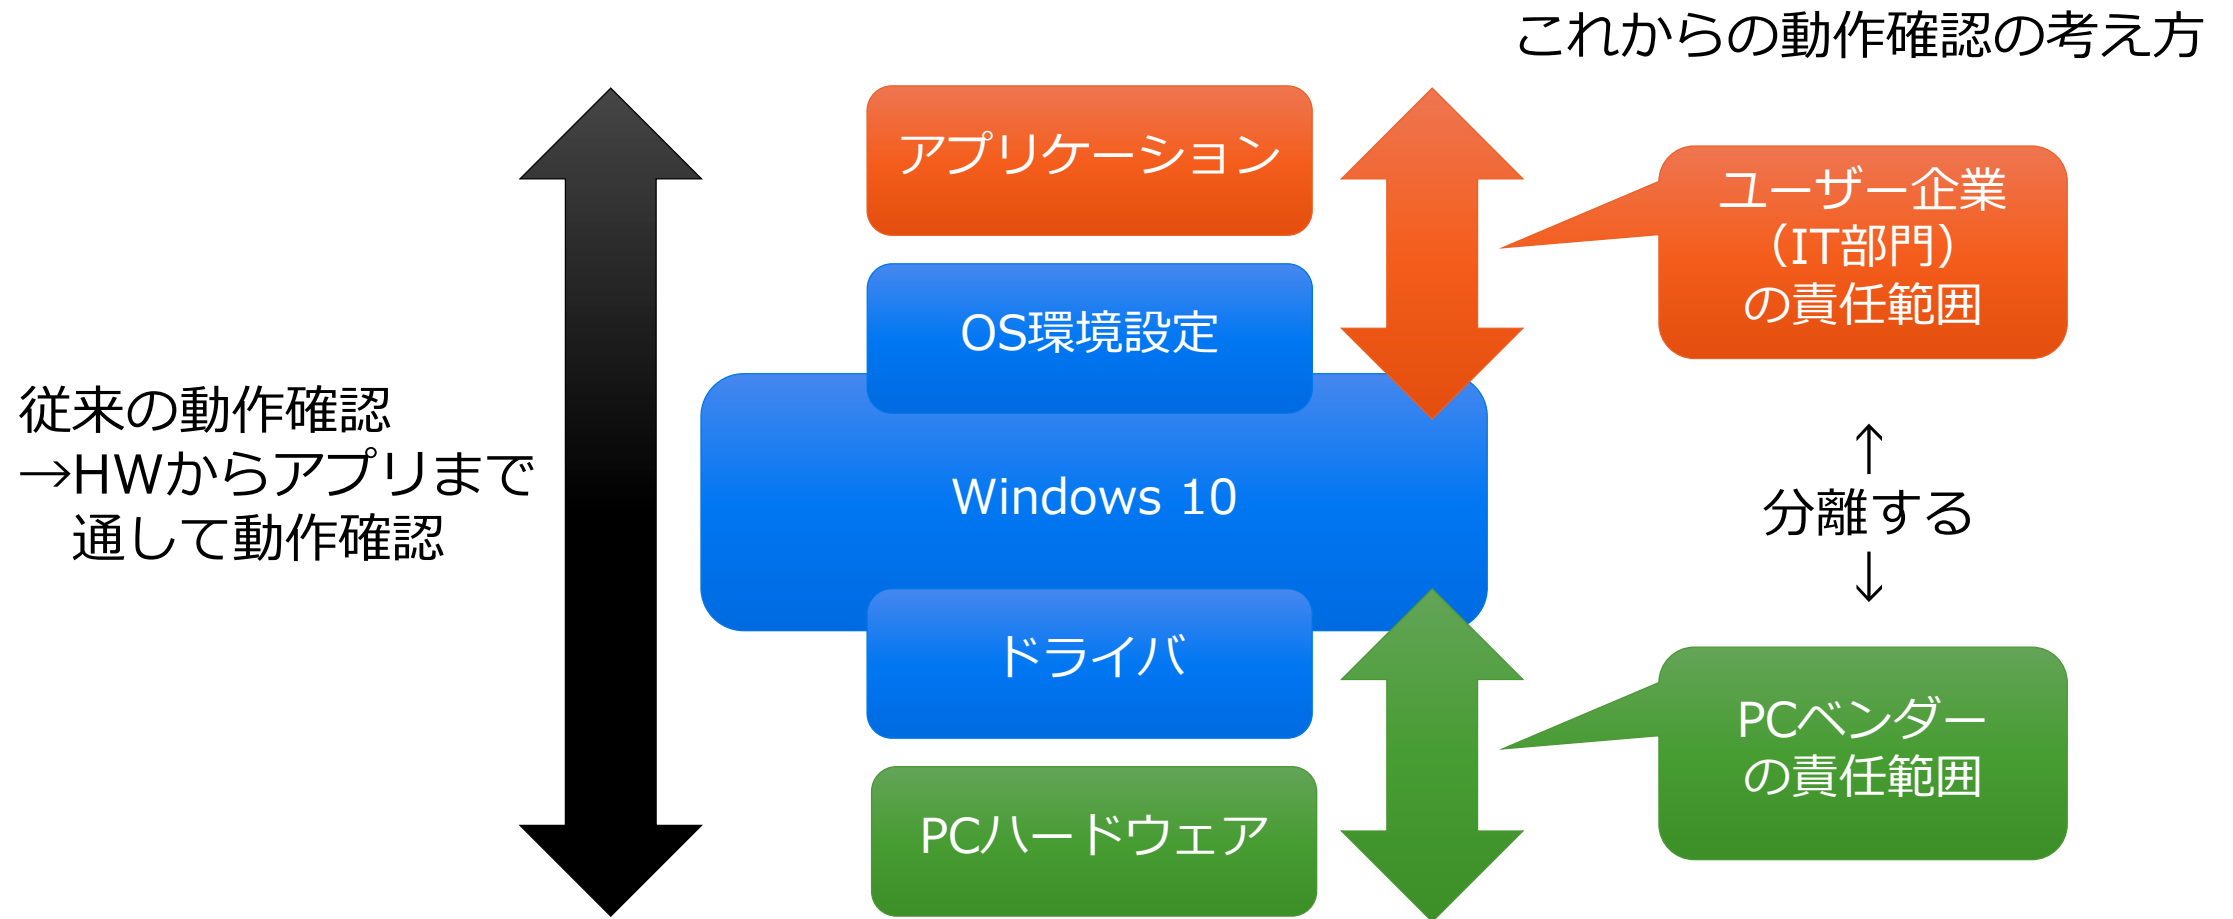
これからの動作確認の考え方

従来の動作確認
→HWからアプリまで
通して動作確認

アプリケーション

OS環境設定

Windows 10

ドライバ

PCハードウェア

ユーザー企業
（IT部門）
の責任範囲

↑
分離する
↓

PCベンダー
の責任範囲